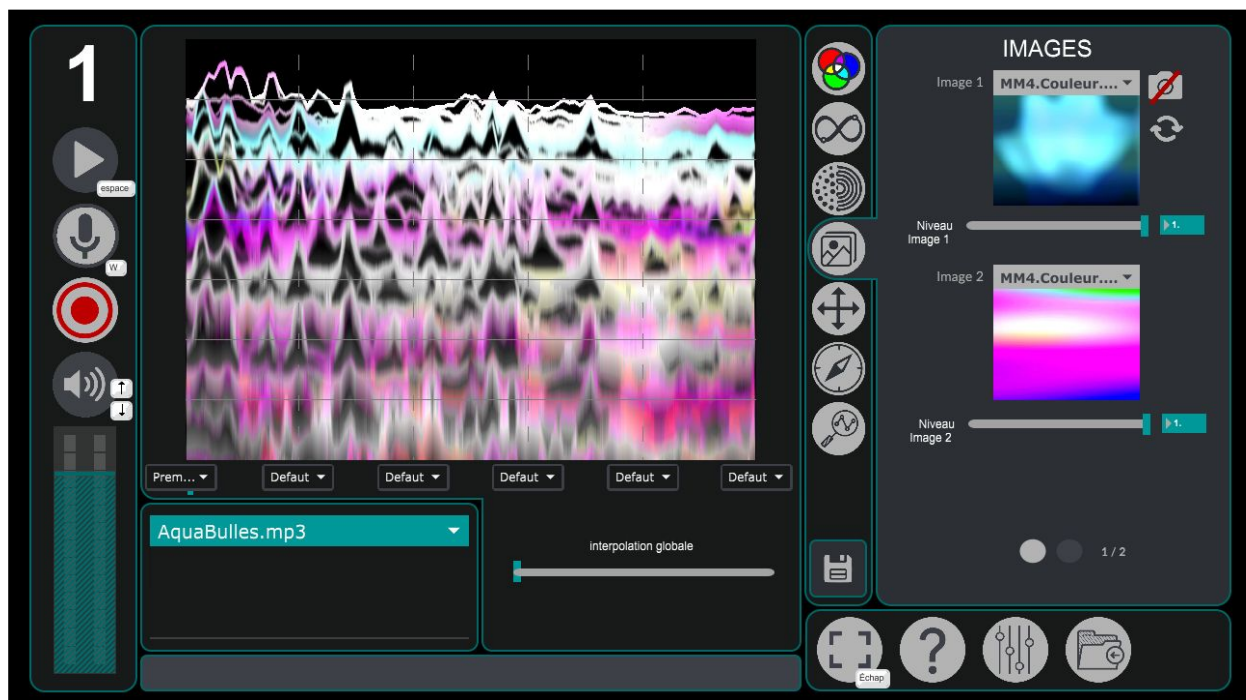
1

espace

W

Prem...
Defaut
Defaut
Defaut
Defaut
Defaut

AquaBulles.mp3

interpolation globale

IMAGES

Image 1
MM4.Couleur....

Niveau Image 1
1.

Image 2
MM4.Couleur....

Niveau Image 2
1.

1 / 2

Échap